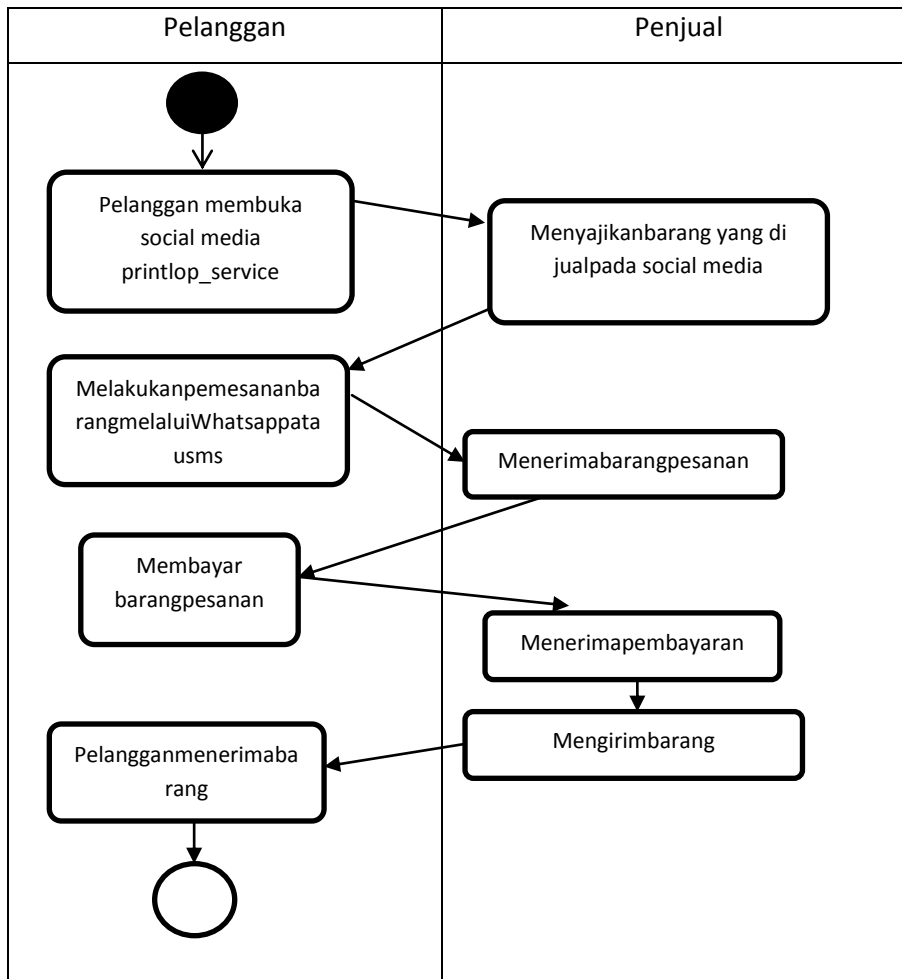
Pelanggan

Penjual

Pelanggan membuka social media printlop_service

Menyajikanbarang yang di jualpada social media

MelakukanpemesananbarangmelaluiWhatsappatausms

Menerimabarangpesanan

Membayar barangpesanan

Menerimapembayaran

Mengirimbarang

Pelangganmenerimabarang